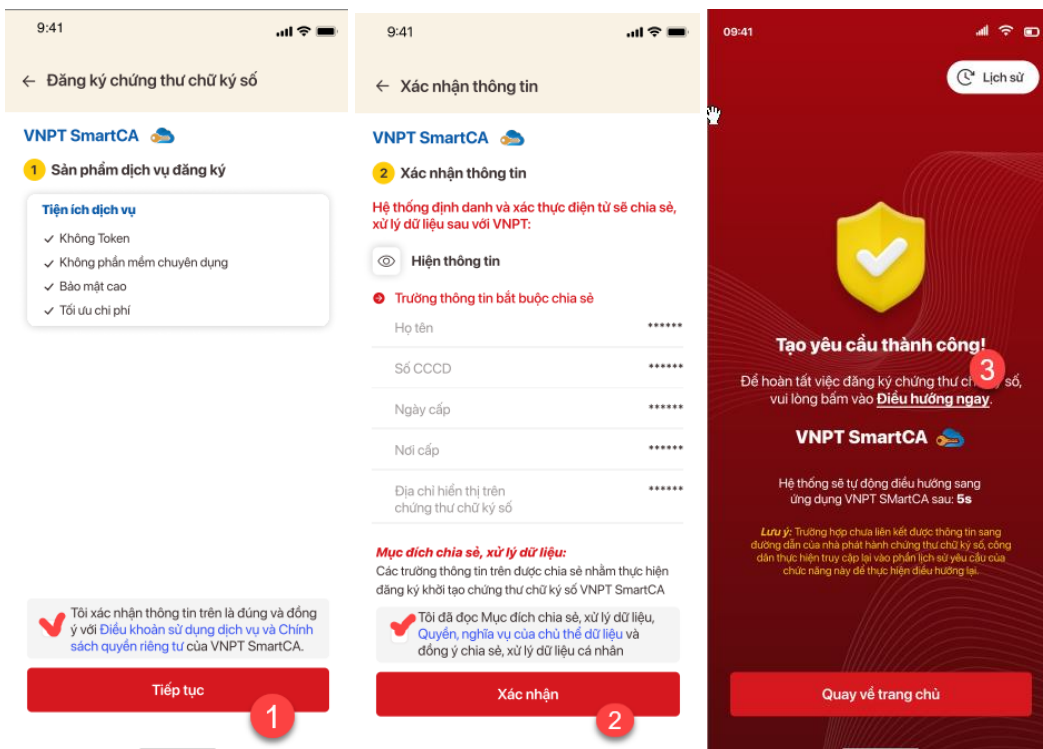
9:41

← Đăng ký chứng thư chữ ký số

VNPT SmartCA

1 Sản phẩm dịch vụ đăng ký

Tiện ích dịch vụ
✓ Không Token
✓ Không phần mềm chuyên dụng
✓ Bảo mật cao
✓ Tối ưu chi phí

Tôi xác nhận thông tin trên là đúng và đồng ý với Điều khoản sử dụng dịch vụ và Chính sách quyền riêng tư của VNPT SmartCA.

Tiếp tục

1

9:41

← Xác nhận thông tin

VNPT SmartCA

2 Xác nhận thông tin

Hệ thống định danh và xác thực điện tử sẽ chia sẻ, xử lý dữ liệu sau với VNPT:

Hiện thông tin

Trường thông tin bắt buộc chia sẻ

| Họ tên | ****** |
|---|---|
| Số CCCD | ****** |
| Ngày cấp | ****** |
| Nơi cấp | ****** |
| Địa chỉ hiển thị trên chứng thư chữ ký số | ****** |

Mục đích chia sẻ, xử lý dữ liệu:
Các trường thông tin trên được chia sẻ nhằm thực hiện đăng ký khởi tạo chứng thư chữ ký số VNPT SmartCA

Tôi đã đọc Mục đích chia sẻ, xử lý dữ liệu, Quyền, nghĩa vụ của chủ thể dữ liệu và đồng ý chia sẻ, xử lý dữ liệu cá nhân

Xác nhận

2

09:41

Lịch sử

Tạo yêu cầu thành công!

3

Để hoàn tất việc đăng ký chứng thư ch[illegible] số, vui lòng bấm vào Điều hướng ngay.

VNPT SmartCA

Hệ thống sẽ tự động điều hướng sang ứng dụng VNPT SMartCA sau: 5s

Lưu ý: Trường hợp chưa liên kết được thông tin sang đường dẫn của nhà phát hành chứng thư chữ ký số, công dân thực hiện truy cập lại vào phần lịch sử yêu cầu của chức năng này để thực hiện điều hướng lại.

Quay về trang chủ